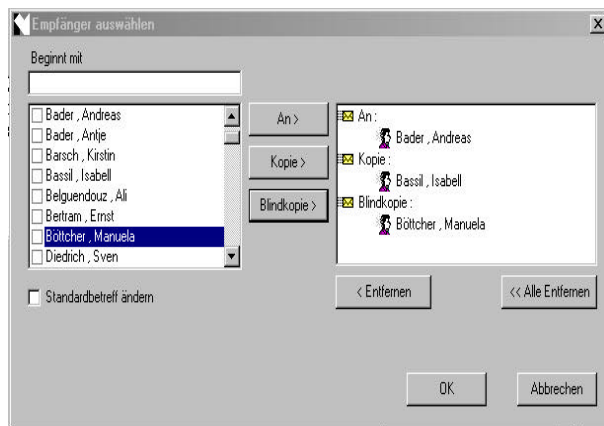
Empfänger auswählen

X

Beginnt mit

Bader , Andreas
Bader , Antje
Barsch , Kirstin
Bassil , Isabell
Belguendouz , Ali
Bertram , Ernst
Böttcher , Manuela
Diedrich , Sven

An >

Kopie >

Blindkopie >

An :
Bader , Andreas
Kopie :
Bassil , Isabell
Blindkopie :
Böttcher , Manuela

Standardbetreff ändern

< Entfernen

<< Alle Entfernen

OK

Abbrechen